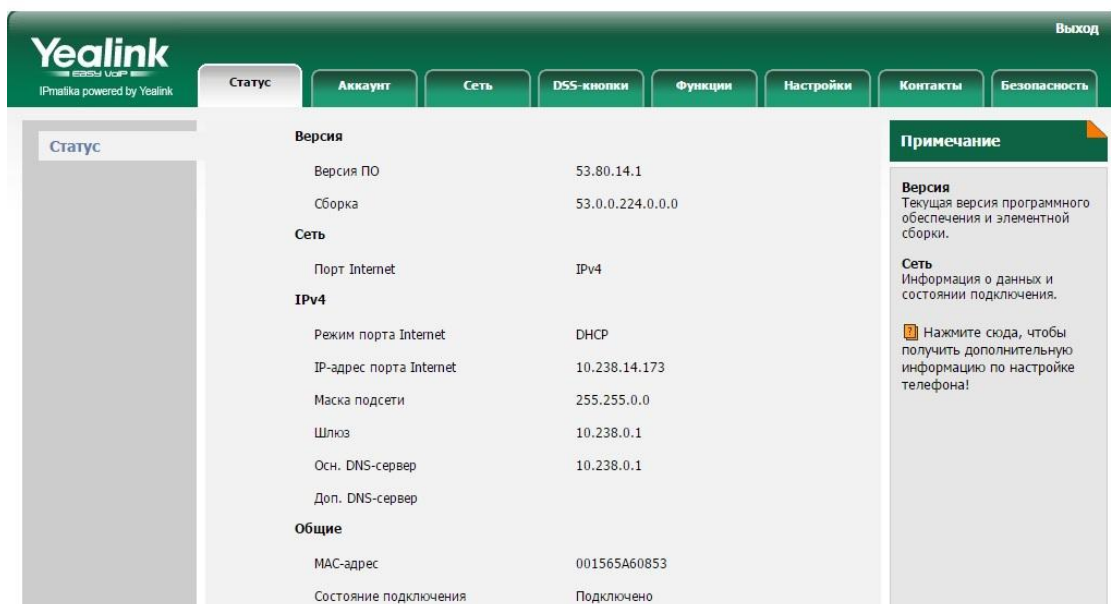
Yealink
EASY VoIP
IPmatika powered by Yealink

Выход

Статус | Аккаунт | Сеть | DSS-кнопки | Функции | Настройки | Контакты | Безопасность

Статус

Версия

| | |
|---|---|
| Версия ПО | 53.80.14.1 |
| Сборка | 53.0.0.224.0.0.0 |

Сеть

| | |
|---|---|
| Порт Internet | IPv4 |

IPv4

| | |
|---|---|
| Режим порта Internet | DHCP |
| IP-адрес порта Internet | 10.238.14.173 |
| Маска подсети | 255.255.0.0 |
| Шлюз | 10.238.0.1 |
| Осн. DNS-сервер | 10.238.0.1 |
| Доп. DNS-сервер | |

Общие

| | |
|---|---|
| MAC-адрес | 001565A60853 |
| Состояние подключения | Подключено |

Примечание

Версия
Текущая версия программного обеспечения и элементной сборки.

Сеть
Информация о данных и состоянии подключения.

? Нажмите сюда, чтобы получить дополнительную информацию по настройке телефона!